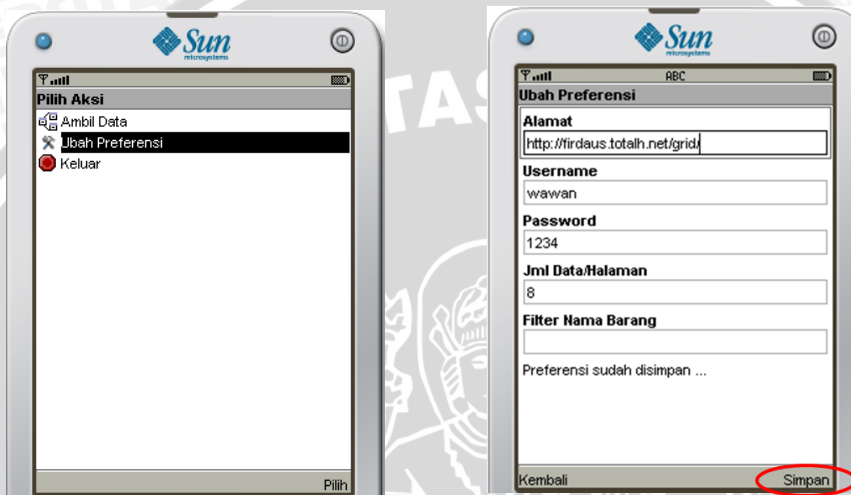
Sun microsystems

Pilih Aksi

Ambil Data

Ubah Preferensi

Keluar

Pilih

Sun microsystems

ABC

Ubah Preferensi

Alamat

http://firdaus.totalh.net/grid/

Username

wawan

Password

1234

Jml Data/Halaman

8

Filter Nama Barang

Preferensi sudah disimpan ...

Kembali

Simpan